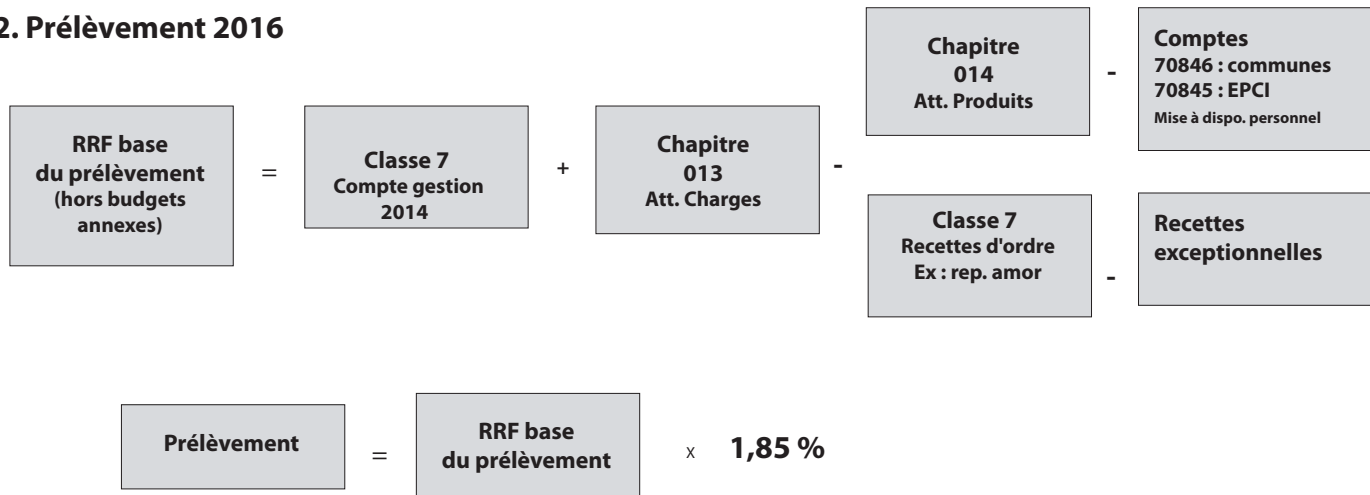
2. Prélèvement 2016

RRF base du prélèvement (hors budgets annexes)

=

Classe 7 Compte gestion 2014

+

Chapitre 013 Att. Charges

-

Chapitre 014 Att. Produits

-

Comptes 70846 : communes 70845 : EPCI Mise à dispo. personnel

Classe 7 Recettes d'ordre Ex : rep. amor

-

Recettes exceptionnelles

Prélèvement

=

RRF base du prélèvement

x

1,85 %